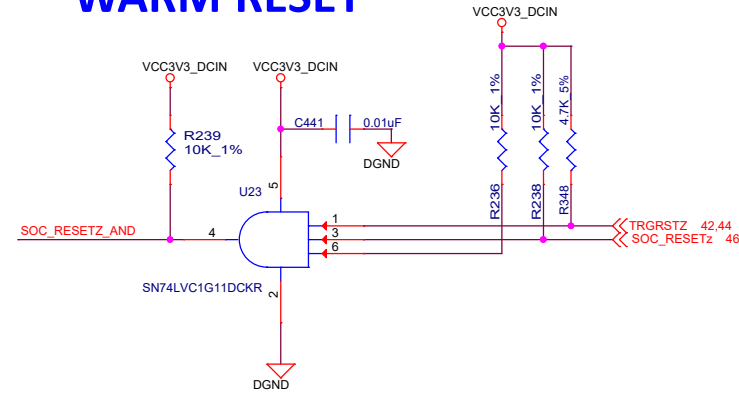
WARM RESET

VCC3V3_DCIN

VCC3V3_DCIN

VCC3V3_DCIN

R239
10K_1%

C441
0.01uF

DGND

10K 1%
10K 1%
4.7K 5%

R236
R238
R348

U23
5

SOC_RESETZ_AND
4

1
3
6

TRGRSTZ 42,44
SOC_RESETz 46

SN74LVC1G11DCKR

2

DGND